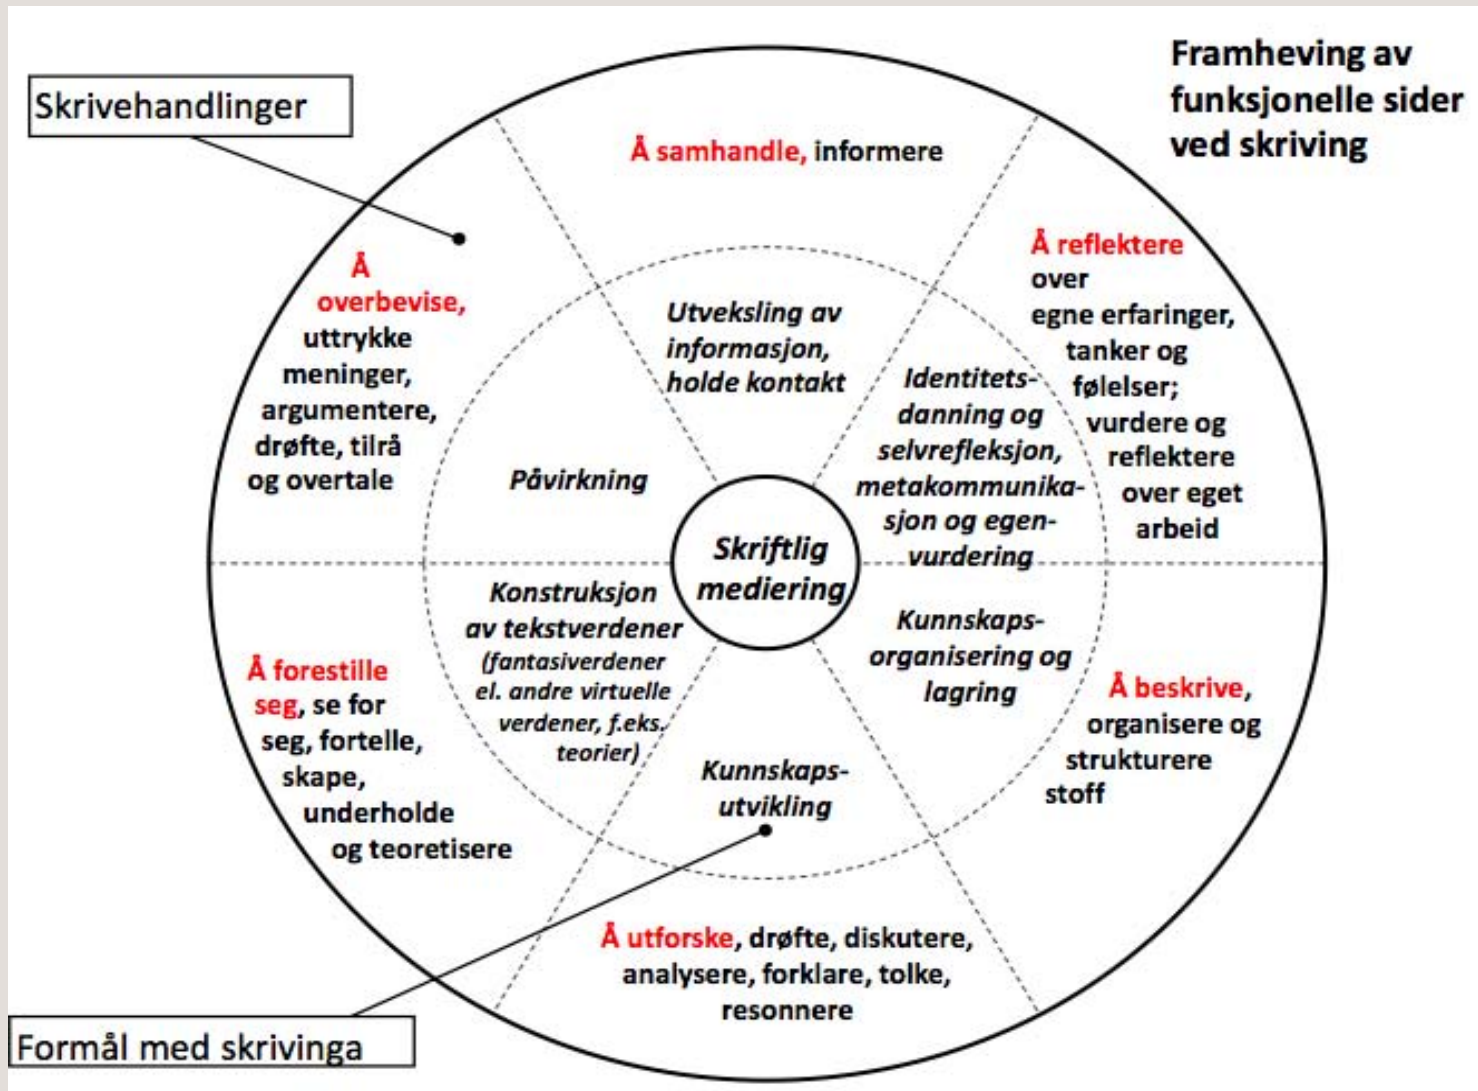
Skrivehandlinger

Framheving av funksjonelle sider ved skriving

Å samhandle, informere

Å reflektere over egne erfaringer, tanker og følelser; vurdere og reflektere over eget arbeid

Å overbevise, uttrykke meninger, argumentere, drøfte, tilrå og overtale

Utveksling av informasjon, holde kontakt

Identitetsdanning og selvrefleksjon, metakommunikasjon og egenvurdering

Påvirkning

Skriftlig mediering

Konstruksjon av tekstverdener (fantasiverdener el. andre virtuelle verdener, f.eks. teorier)

Kunnskapsorganisering og lagring

Å forestille seg, se for seg, fortelle, skape, underholde og teoretisere

Å beskrive, organisere og strukturere stoff

Kunnskapsutvikling

Å utforske, drøfte, diskutere, analysere, forklare, tolke, resonnere

Formål med skrivinga